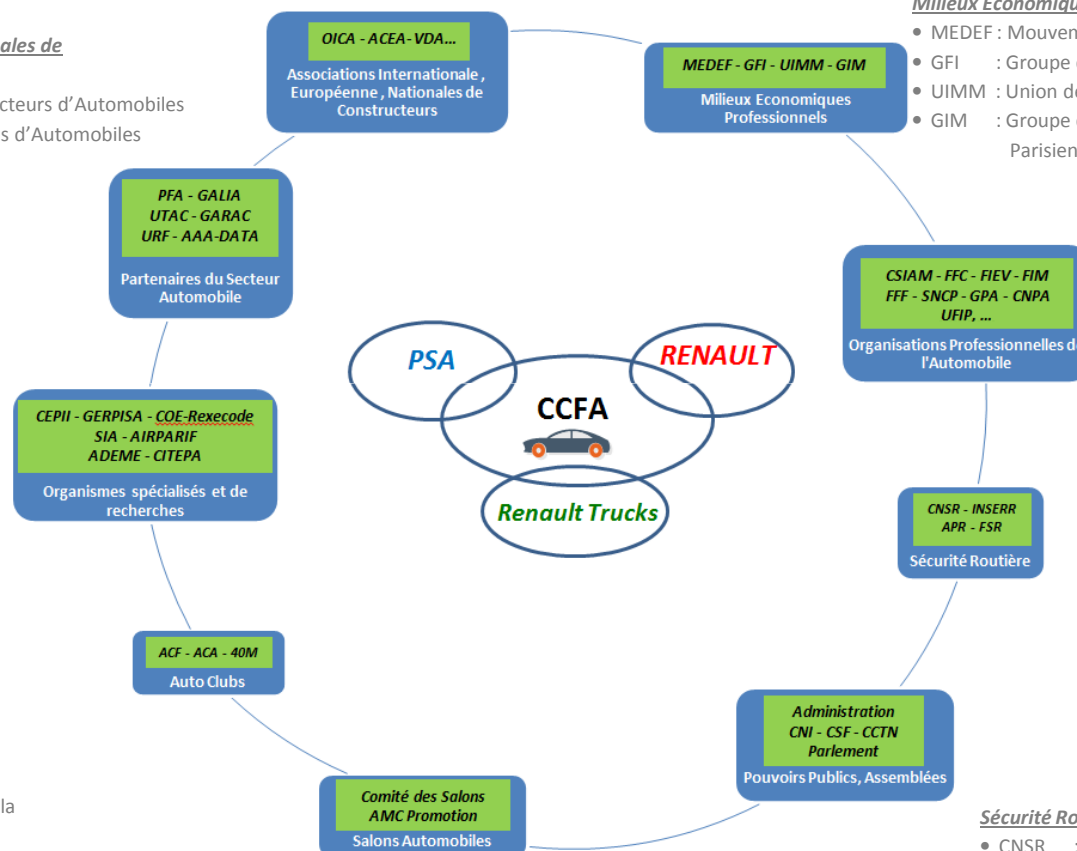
ales de

cteurs d'Automobiles
s d'Automobiles

OICA - ACEA - VDA...
Associations Internationale, Européenne, Nationales de Constructeurs

Milieux Economiqu
• MEDEF : Mouven
• GFI : Groupe
• UIMM : Union de
• GIM : Groupe
Parisien

MEDEF - GFI - UIMM - GIM
Milieux Economiques Professionnels

PFA - GALIA
UTAC - GARAC
URF - AAA-DATA
Partenaires du Secteur Automobile

CSIAM - FFC - FIEV - FIM
FFF - SNCP - GPA - CNPA
UFIP, ...
Organisations Professionnelles d l'Automobile

PSA
RENAULT
CCFA
Renault Trucks

CEPII - GERPISA - COE-Rexecode
SIA - AIRPARIF
ADEME - CITEPA
Organismes spécialisés et de recherches

CNSR - INSERR
APR - FSR
Sécurité Routière

ACF - ACA - 40M
Auto Clubs

Administration
CNI - CSF - CCTN
Parlement
Pouvoirs Publics, Assemblées

la

Comité des Salons
AMC Promotion
Salons Automobiles

Sécurité Ro
• CNSR